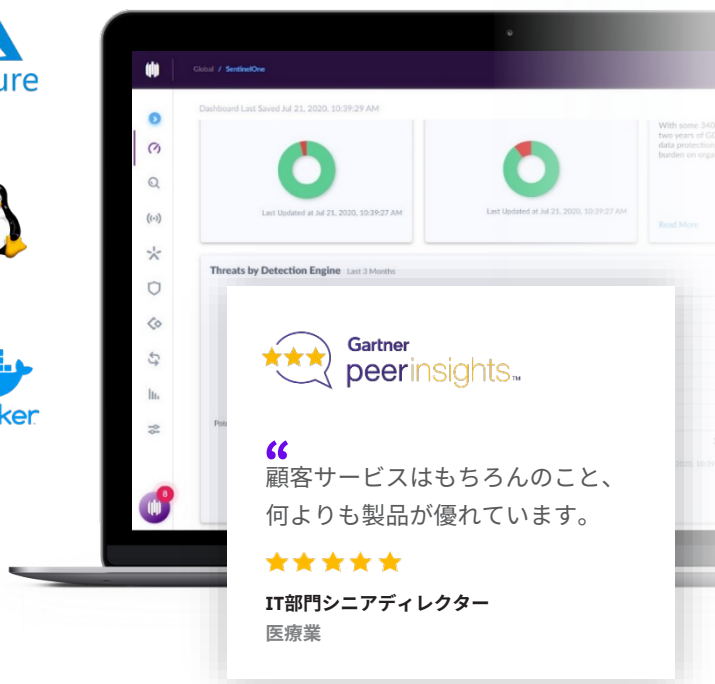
ure

ker

Global / SentinelOne

Dashboard Last Saved Jul 21, 2020, 10:39:29 AM

Last Updated at Jul 21, 2020, 10:39:27 AM

Last Updated at Jul 21, 2020, 10:39:27 AM

With some 340 two years of GD data protection burden on orga

Read More

Threats by Detection Engine Last 3 Months

8

Gartner
peerinsights™

“
顧客サービスはもちろんのこと、何よりも製品が優れています。

IT部門シニアディレクター
医療業